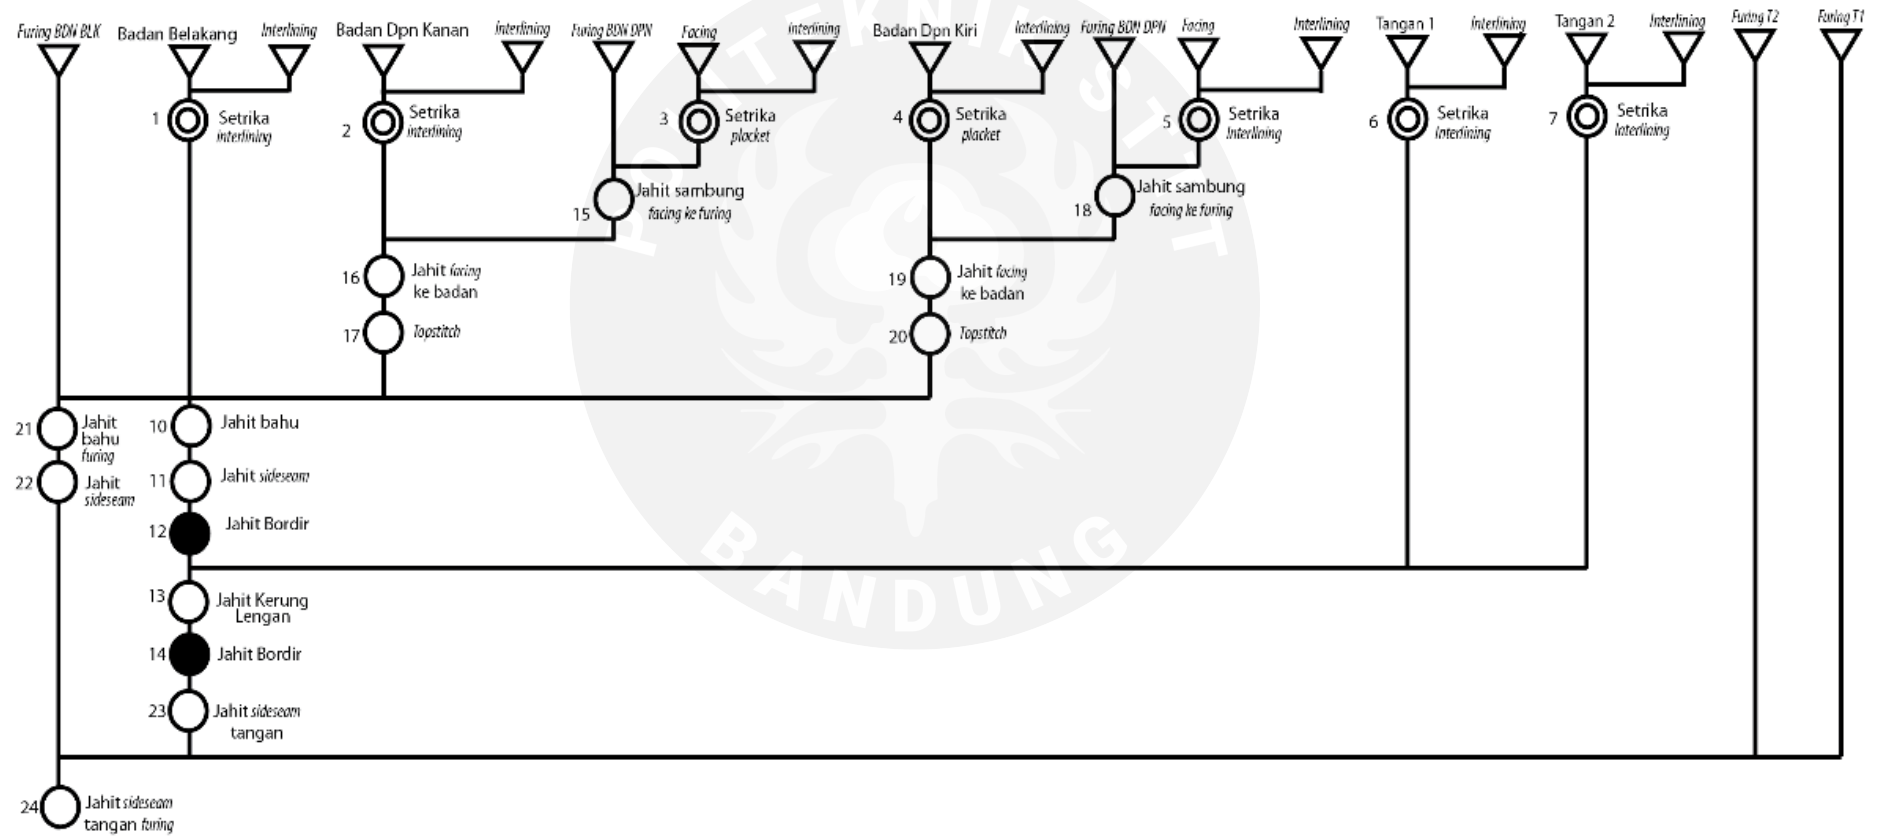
Furing BDN BLK
Badan Belakang
Interlining
Badan Dpn Kanan
Interlining
Furing BDN DPN
Facing
Interlining
Badan Dpn Kiri
Interlining
Furing BDN DPN
Facing
Interlining
Tangan 1
Interlining
Tangan 2
Interlining
Furing T2
Furing T1

1 Setrika interlining
2 Setrika interlining
3 Setrika placket
4 Setrika placket
5 Setrika Interlining
6 Setrika Interlining
7 Setrika Interlining

15 Jahit sambung facing ke furing
18 Jahit sambung facing ke furing

16 Jahit facing ke badan
17 Topstitch
19 Jahit facing ke badan
20 Topstitch

21 Jahit bahu furing
22 Jahit sideseam

10 Jahit bahu
11 Jahit sideseam
12 Jahit Bordir
13 Jahit Kerung Lengan
14 Jahit Bordir
23 Jahit sideseam tangan

24 Jahit sideseam tangan furing

POLITEKNIK STT BANDUNG